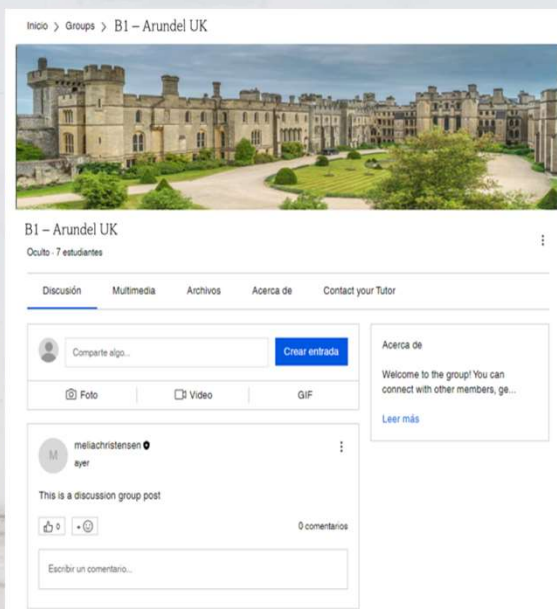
Inicio > Groups > B1 – Arundel UK

B1 – Arundel UK
Oculto · 7 estudiantes

Discusión Multimedia Archivos Acerca de Contact your Tutor

Comparte algo...
Crear entrada
Foto Video GIF

meliachristensen
ayer

This is a discussion group post

0 +
0 comentarios

Escribir un comentario...

Acerca de
Welcome to the group! You can connect with other members, ge...
Leer más